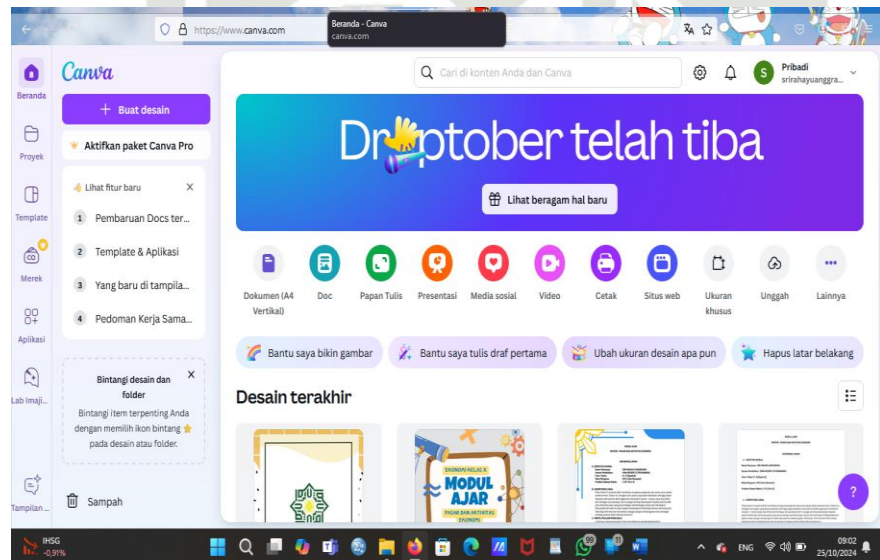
https://www.canva.com

Beranda - Canva
canva.com

Canva

Cari di konten Anda dan Canva

Pribadi
srirahayuanggra...

Beranda

Proyek

Template

Merek

Aplikasi

Lab Imaji...

Tampilan ...

Buat desain

Aktifkan paket Canva Pro

Lihat fitur baru

1 Pembaruan Docs ter...

2 Template & Aplikasi

3 Yang baru di tampila...

4 Pedoman Kerja Sama...

Bintangi desain dan folder

Bintangi item terpenting Anda dengan memilih ikon bintang pada desain atau folder.

Sampah

Dr ptober telah tiba

Lihat beragam hal baru

Dokumen (A4 Vertikal)

Doc

Papan Tulis

Presentasi

Media sosial

Video

Cetak

Situs web

Ukuran khusus

Unggah

Lainnya

Bantu saya bikin gambar

Bantu saya tulis draf pertama

Ubah ukuran desain apa pun

Hapus latar belakang

Desain terakhir

EKONOMI KELAS X

MODUL AJAR

PASAR DAN AKTIVITAS EKONOMI

?

IHSG
-0,91%

ENG

09:02
25/10/2024